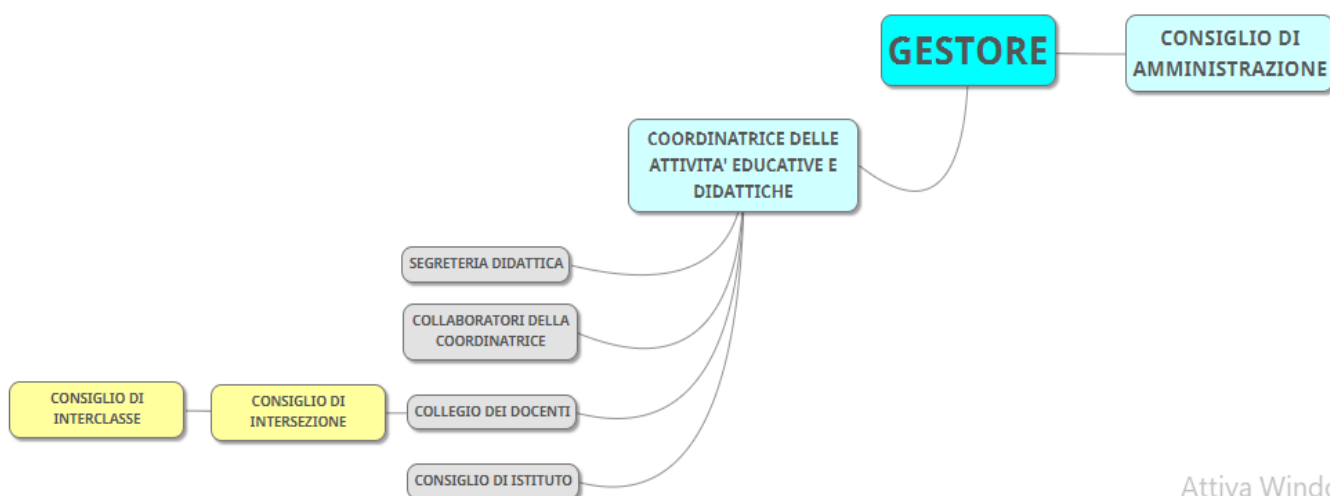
GESTORE

CONSIGLIO DI AMMINISTRAZIONE

COORDINATRICE DELLE ATTIVITA' EDUCATIVE E DIDATTICHE

SEGRETERIA DIDATTICA

COLLABORATORI DELLA COORDINATRICE

CONSIGLIO DI INTERCLASSE

CONSIGLIO DI INTERSEZIONE

COLLEGIO DEI DOCENTI

CONSIGLIO DI ISTITUTO

Attiva Wind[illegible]